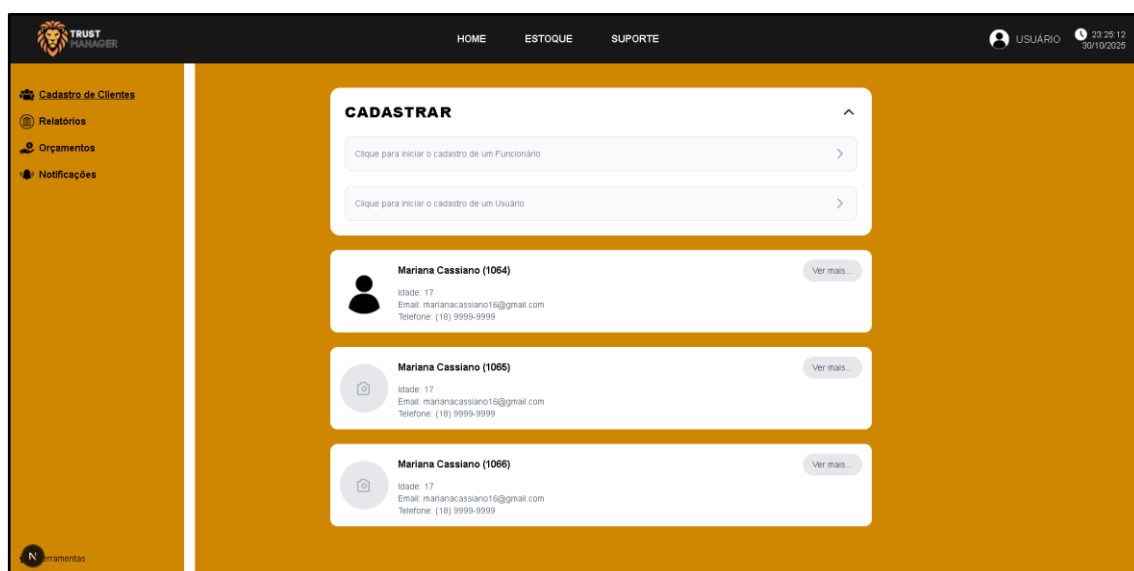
TRUST MANAGER

HOME ESTOQUE SUPORTE

USUÁRIO 23:25:12 30/10/2025

Cadastro de Clientes
Relatórios
Orçamentos
Notificações

CADASTRAR

Clique para iniciar o cadastro de um Funcionário

Clique para iniciar o cadastro de um Usuário

Mariana Cassiano (1064)
Ver mais...
Idade: 17
Email: marianacassiano16@gmail.com
Telefone: (18) 9999-9999

Mariana Cassiano (1065)
Ver mais...
Idade: 17
Email: marianacassiano16@gmail.com
Telefone: (18) 9999-9999

Mariana Cassiano (1066)
Ver mais...
Idade: 17
Email: marianacassiano16@gmail.com
Telefone: (18) 9999-9999

N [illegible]erramentas